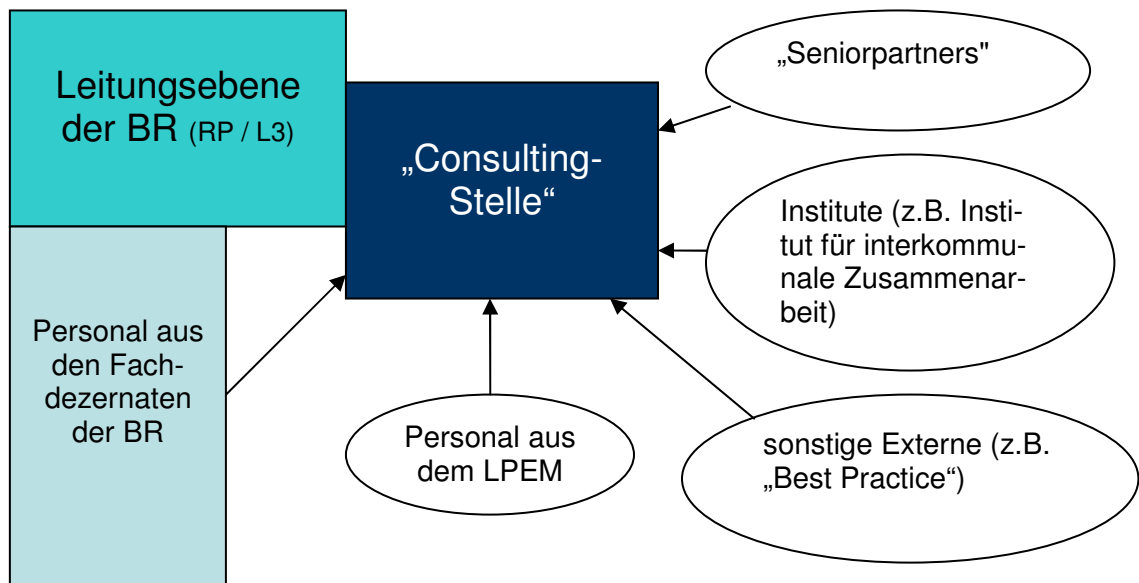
Leitungsebene der BR (RP / L3)

Personal aus den Fachdezernaten der BR

„Consulting-Stelle“

„Seniorpartners"

Institute (z.B. Institut für interkommunale Zusammenarbeit)

Personal aus dem LPEM

sonstige Externe (z.B. „Best Practice“)